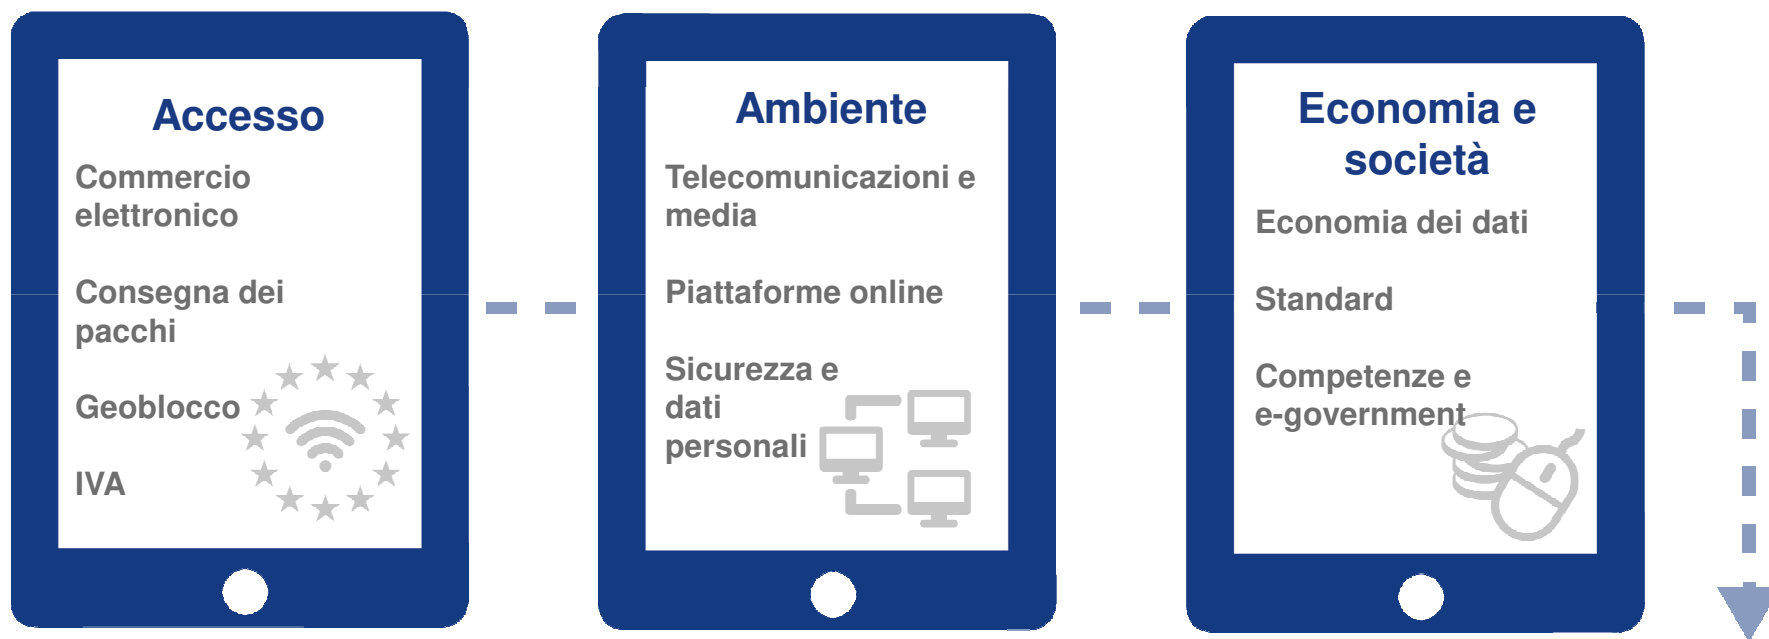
Accesso

Commercio elettronico

Consegna dei pacchi

Geoblocco

IVA

Ambiente

Telecomunicazioni e media

Piattaforme online

Sicurezza e dati personali

Economia e società

Economia dei dati

Standard

Competenze e e-government